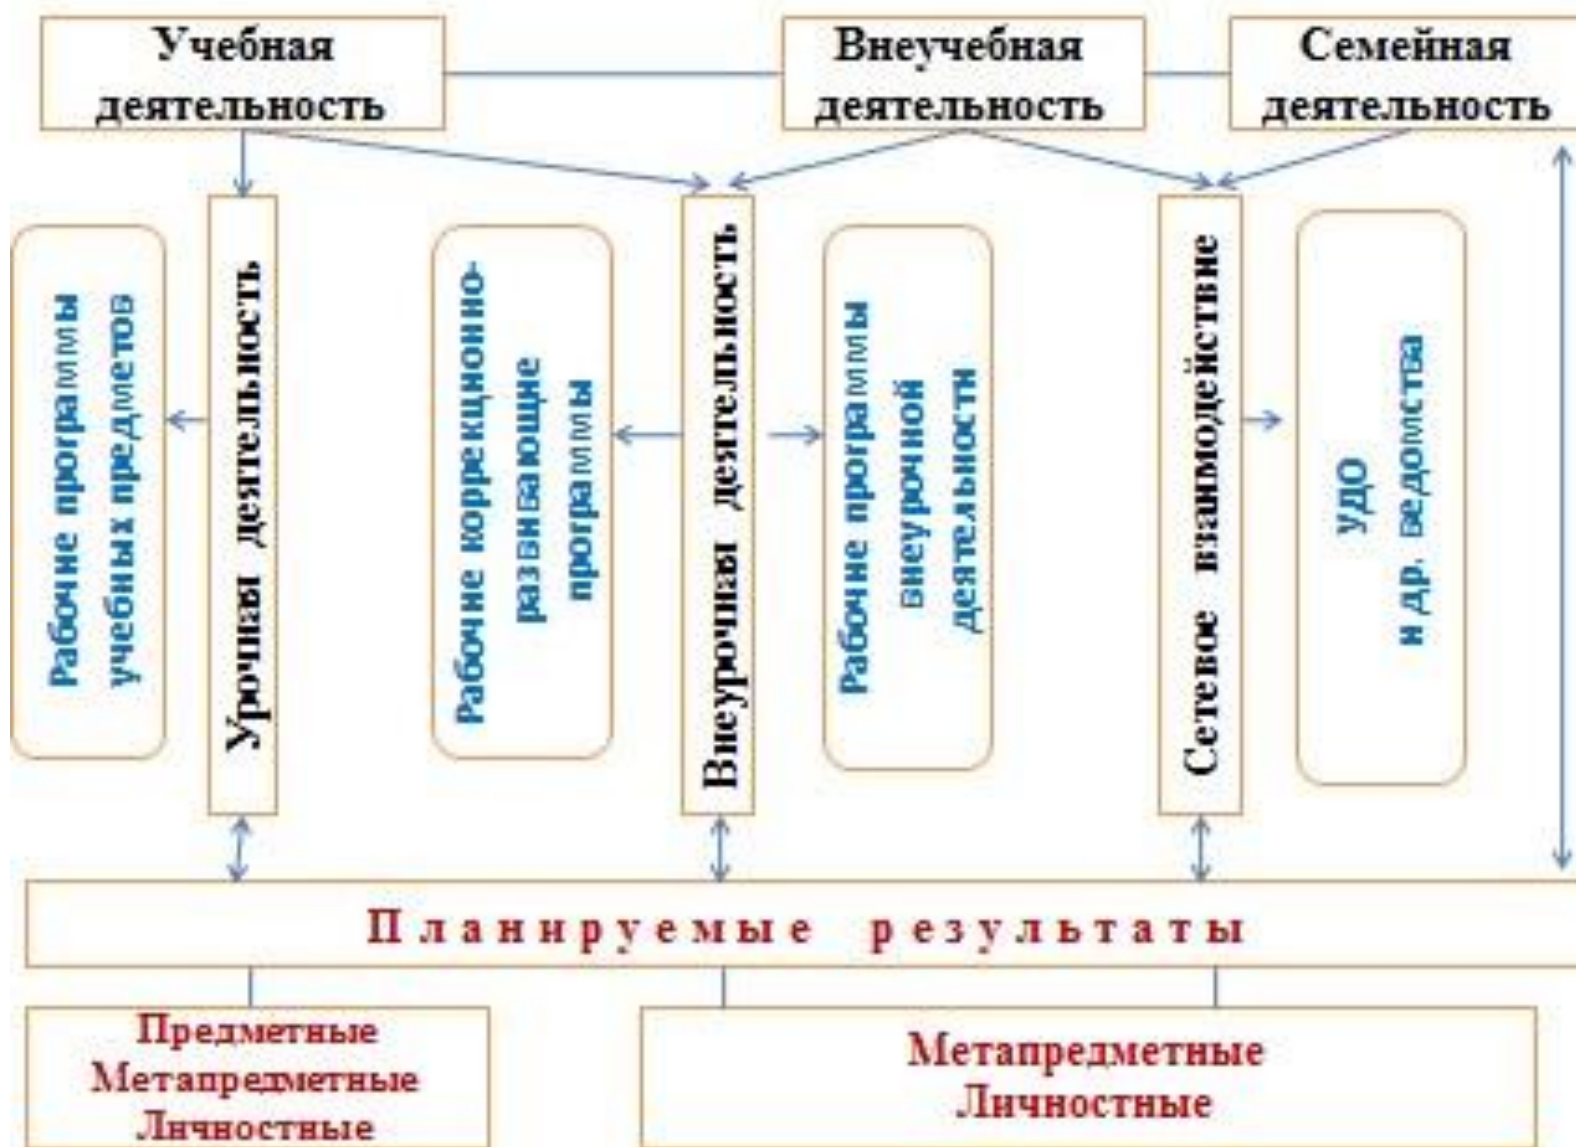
Учебная деятельность

Внеучебная деятельность

Семейная деятельность

Рабочие программы учебных предметов

Урочная деятельность

Рабочие коррекционно-развивающие программы

Внеурочная деятельность

Рабочие программы внеурочной деятельности

Сетевое взаимодействие

УДО и др. ведомства

Планируемые результаты

Предметные
Метапредметные
Личностные

Метапредметные
Личностные